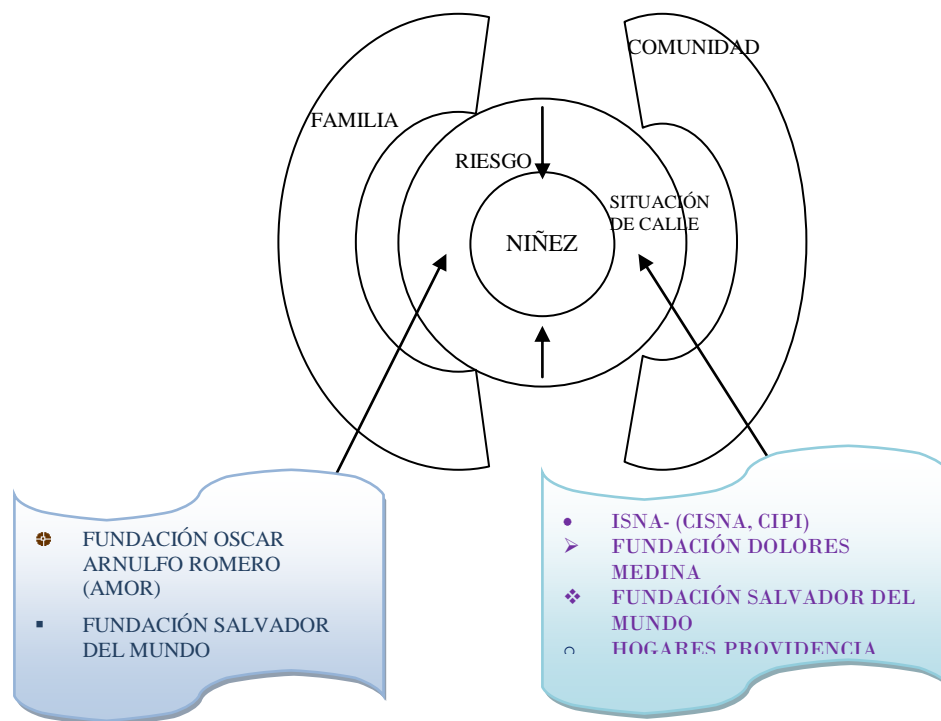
COMUNIDAD

FAMILIA

RIESGO

SITUACIÓN DE CALLE

NIÑEZ

FUNDACIÓN OSCAR ARNULFO ROMERO (AMOR)

FUNDACIÓN SALVADOR DEL MUNDO

ISNA- (CISNA, CIPI)

FUNDACIÓN DOLORES MEDINA

FUNDACIÓN SALVADOR DEL MUNDO

HOGARES PROVIDENCIA